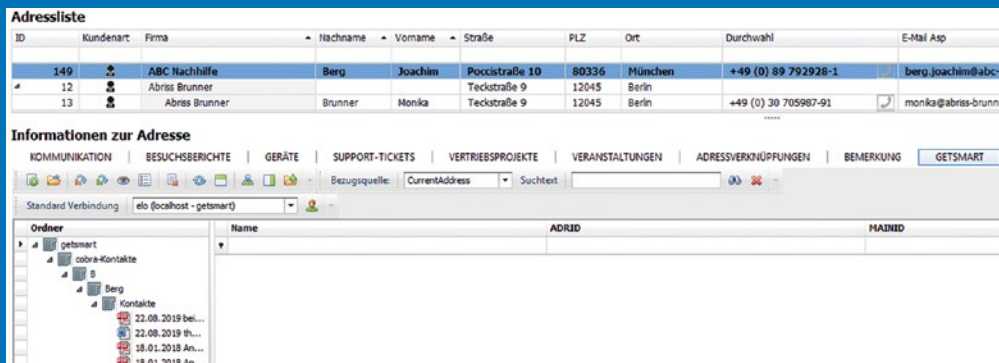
Adressliste

| ID | Kundenart | Firma | Nachname | Vorname | Straße | PLZ | Ort | Durchwahl | E-Mail Asp |
|---|---|---|---|---|---|---|---|---|---|
| 149 | | ABC Nachhilfe | Berg | Joachim | Poccistraße 10 | 80336 | München | +49 (0) 89 792928-1 | berg.joachim@abc- |
| 12 | | Abriss Brunner | | | Teckstraße 9 | 12045 | Berlin | | |
| 13 | | Abriss Brunner | Brunner | Monika | Teckstraße 9 | 12045 | Berlin | +49 (0) 30 705987-91 | monika@abriss-brunn |

Informationen zur Adresse

KOMMUNIKATION | BESUCHSBERICHTE | GERÄTE | SUPPORT-TICKETS | VERTRIEBSPROJEKTE | VERANSTALTUNGEN | ADRESSVERKNÜPFUNGEN | BEMERKUNG | GETSMART

Bezugsquelle: CurrentAddress Suchtext

Standard Verbindung elo (localhost - getsmart)

Ordner
getsmart
cobra-Kontakte
B
Berg
Kontakte
22.08.2019 bei...
22.08.2019 th...
18.01.2018 An...
18.01.2018 An...

| Name | ADRID | MAINID |
|---|---|---|